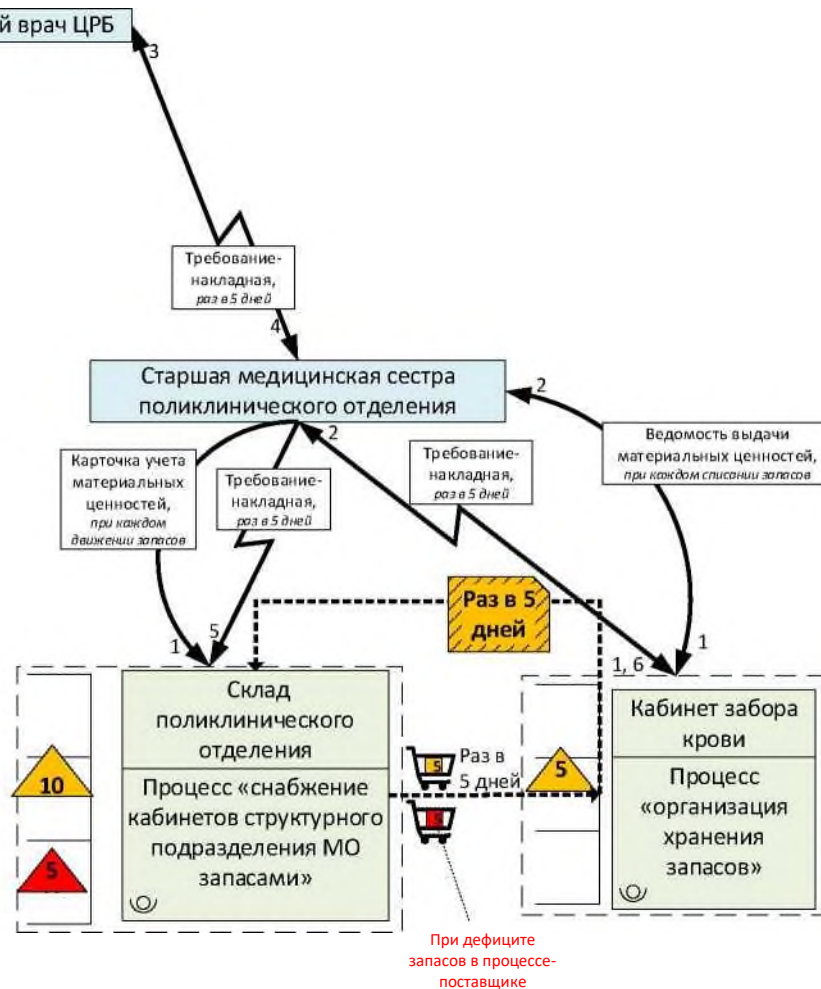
й врач ЦРБ

3

Требование-накладная, раз в 5 дней

4

Старшая медицинская сестра поликлинического отделения

2

2

Карточка учета материальных ценностей, при каждом движении запасов

Требование-накладная, раз в 5 дней

Требование-накладная, раз в 5 дней

Ведомость выдачи материальных ценностей, при каждом списании запасов

Раз в 5 дней

1

5

1, 6

1

Склад поликлинического отделения

Процесс «снабжение кабинетов структурного подразделения МО запасами»

10

5

5

Раз в 5 дней

5

Кабинет забора крови

Процесс «организация хранения запасов»

При дефиците запасов в процессе-поставщике